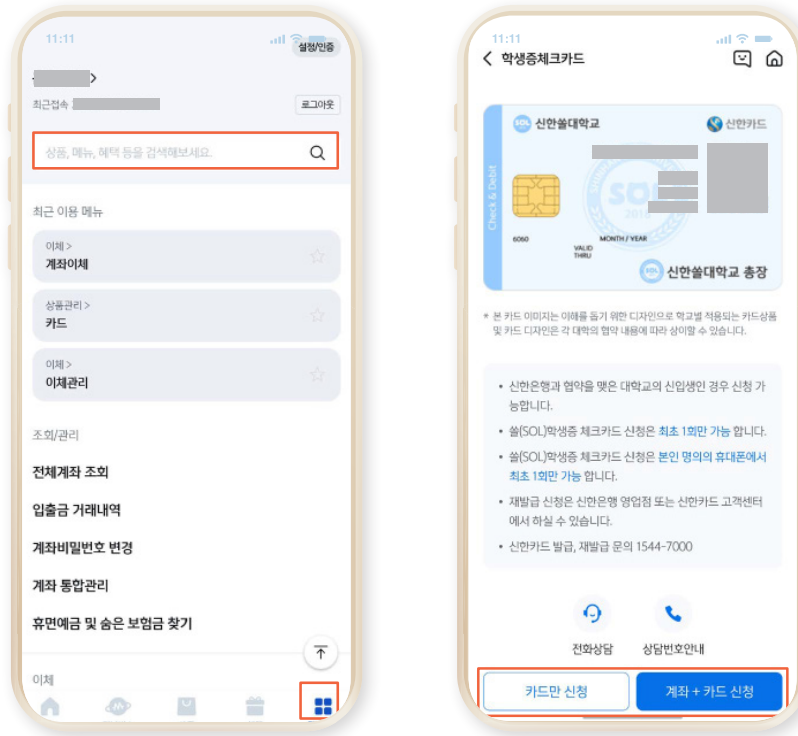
11:11

설정/인증

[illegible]>

최근접속 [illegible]

로그아웃

상품, 메뉴, 혜택 등을 검색해보세요.

최근 이용 메뉴

이체 >
계좌이체

상품관리 >
카드

이체 >
이체관리

조회/관리

전체계좌 조회

입출금 거래내역

계좌비밀번호 변경

계좌 통합관리

휴면예금 및 숨은 보험금 찾기

이체

11:11

< 학생증체크카드

신한쏠대학교

신한카드

Check & Debit

SOL

2018

6060

VALID THRU

MONTH / YEAR

신한쏠대학교 총장

* 본 카드 이미지는 이해를 돕기 위한 디자인으로 학교별 적용되는 카드상품 및 카드 디자인은 각 대학의 협약 내용에 따라 상이할 수 있습니다.

• 신한은행과 협약을 맺은 대학교의 신입생인 경우 신청 가능합니다.

• 쏠(SOL)학생증 체크카드 신청은 최초 1회만 가능 합니다.

• 쏠(SOL)학생증 체크카드 신청은 본인 명의의 휴대폰에서 최초 1회만 가능 합니다.

• 재발급 신청은 신한은행 영업점 또는 신한카드 고객센터에서 하실 수 있습니다.

• 신한카드 발급, 재발급 문의 1544-7000

전화상담

상담번호안내

카드만 신청

계좌 + 카드 신청